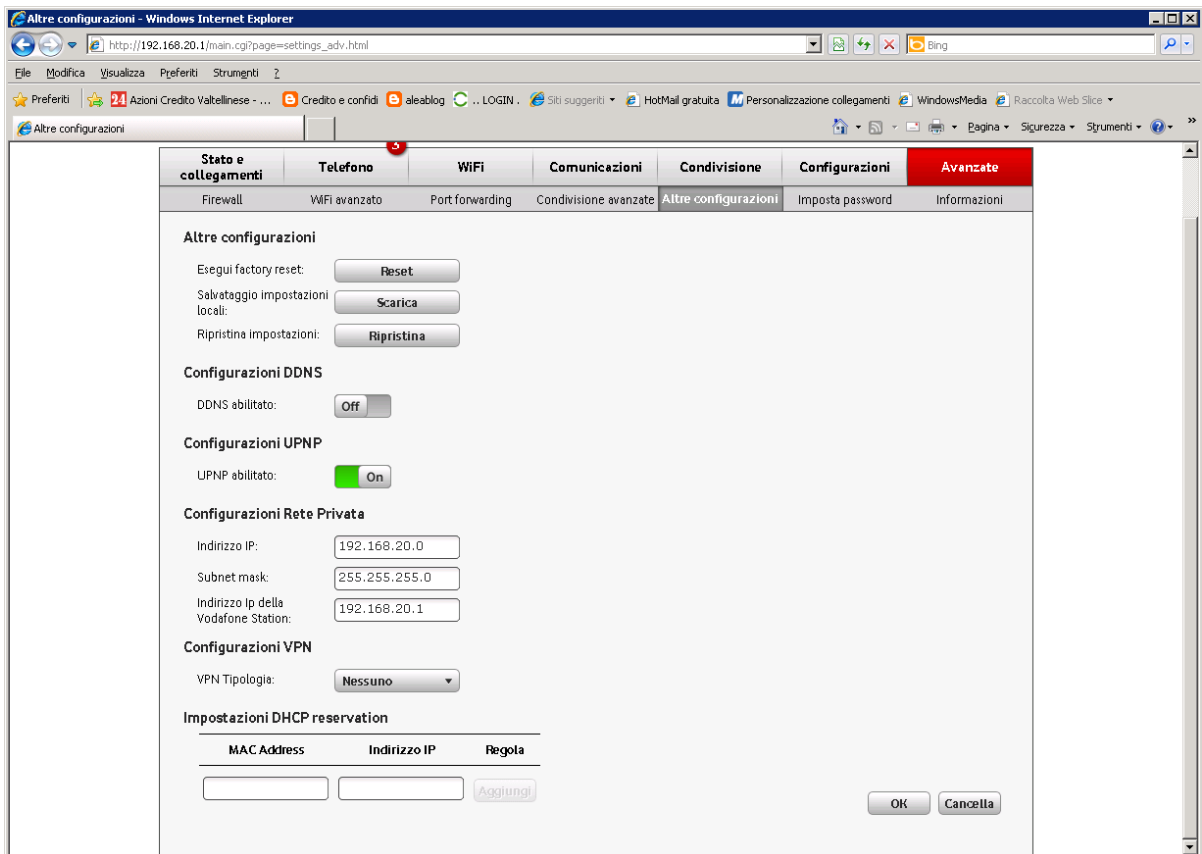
Altre configurazioni - Windows Internet Explorer

http://192.168.20.1/main.cgi?page=settings_adv.html

Bing

File Modifica Visualizza Preferiti Strumenti ?

Preferiti | 24 Azioni Credito Valtellinese - ... Credito e confidi aleablog .. LOGIN . Siti suggeriti HotMail gratuita Personalizzazione collegamenti WindowsMedia Raccolta Web Slice

Altre configurazioni

Pagina Sicurezza Strumenti

| Stato e collegamenti | Telefono 3 | WiFi | Comunicazioni | Condivisione | Configurazioni | Avanzate |
|---|---|---|---|---|---|---|
| Firewall | WiFi avanzato | Port forwarding | Condivisione avanzate | Altre configurazioni | Imposta password | Informazioni |

Altre configurazioni

Esegui factory reset: Reset

Salvataggio impostazioni locali: Scarica

Ripristina impostazioni: Ripristina

Configurazioni DDNS

DDNS abilitato: Off

Configurazioni UPNP

UPNP abilitato: On

Configurazioni Rete Privata

Indirizzo IP: 192.168.20.0

Subnet mask: 255.255.255.0

Indirizzo Ip della Vodafone Station: 192.168.20.1

Configurazioni VPN

VPN Tipologia: Nessuno

Impostazioni DHCP reservation

| MAC Address | Indirizzo IP | Regola |
|---|---|---|
| | | Aggiungi |

OK Cancella